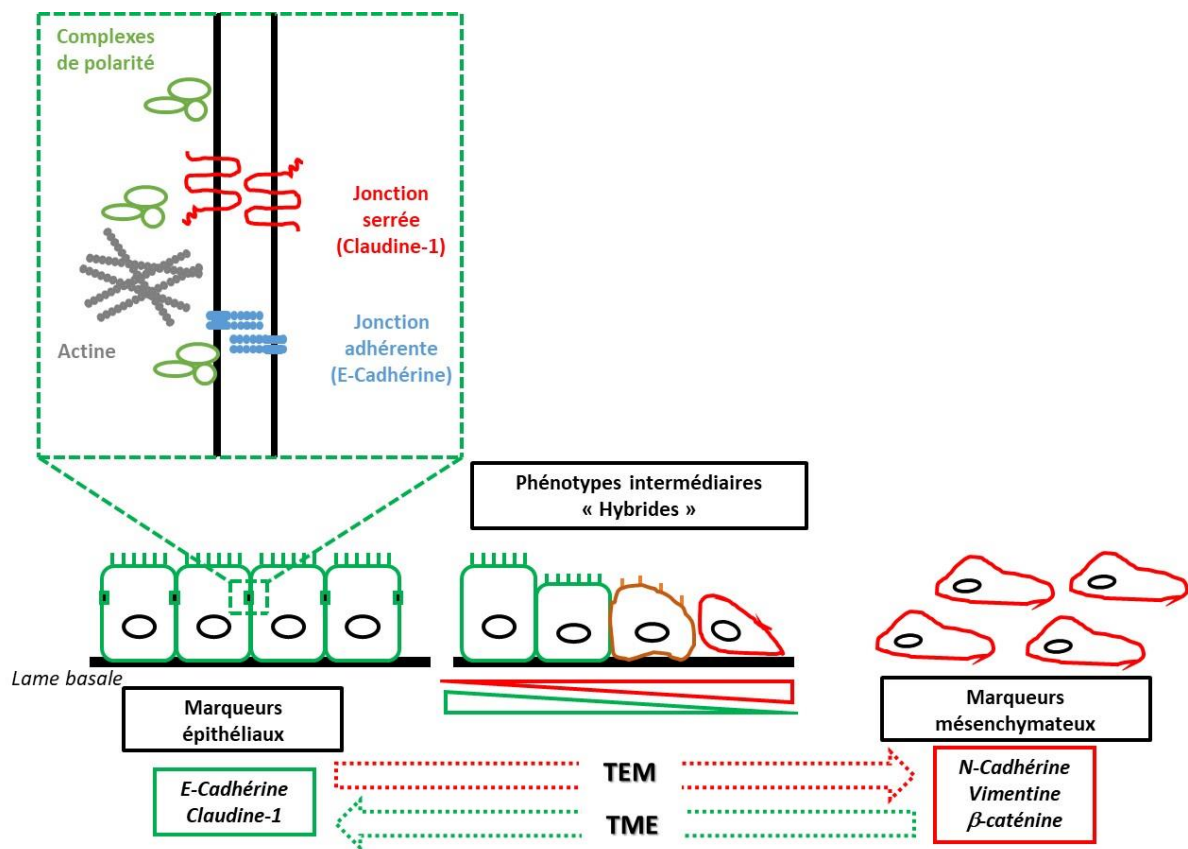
Complexes de polarité

Jonction serrée (Claudine-1)

Actine

Jonction adhérente (E-Cadhérine)

Phénotypes intermédiaires « Hybrides »

Lame basale

Marqueurs épithéliaux

Marqueurs mésenchymateux

E-Cadhérine
Claudine-1

TEM

TME

N-Cadhérine
Vimentine
$\beta$-caténine